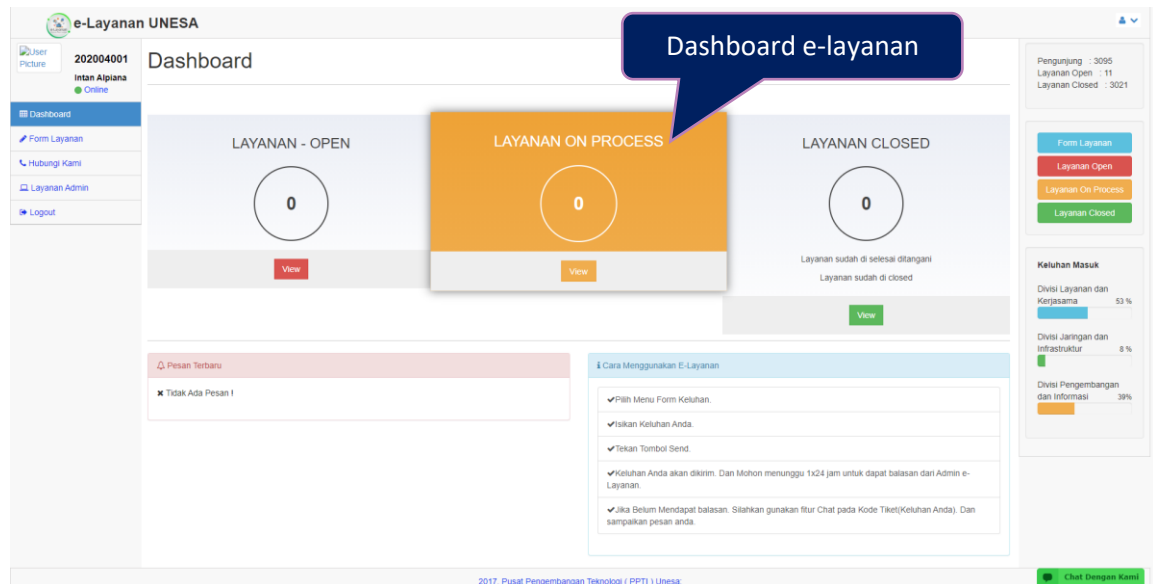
e-Layanan UNESA

User Picture 202004001
Intan Alpiana
Online

Dashboard
Form Layanan
Hubungi Kami
Layanan Admin
Logout

Dashboard

Dashboard e-layanan

LAYANAN - OPEN
0
View

LAYANAN ON PROCESS
0
View

LAYANAN CLOSED
0
Layanan sudah di selesai ditangani
Layanan sudah di closed
View

Pesan Terbaru
✖ Tidak Ada Pesan !

ℹ Cara Menggunakan E-Layanan
✔Pilih Menu Form Keluhan.
✔Isikan Keluhan Anda.
✔Tekan Tombol Send.
✔Keluhan Anda akan dikirim. Dan Mohon menunggu 1x24 jam untuk dapat balasan dari Admin e-Layanan.
✔Jika Belum Mendapat balasan. Silahkan gunakan fitur Chat pada Kode Tiket(Keluhan Anda). Dan sampaikan pesan anda.

Pengunjung : 3095
Layanan Open : 11
Layanan Closed : 3021

Form Layanan
Layanan Open
Layanan On Process
Layanan Closed

Keluhan Masuk
Divisi Layanan dan Kerjasama 53 %
Divisi Jaringan dan Infrastruktur 8 %
Divisi Pengembangan dan Informasi 39%

2017. Pusat Pengembangan Teknologi ( PPTI ) Unesa;

Chat Dengan Kami